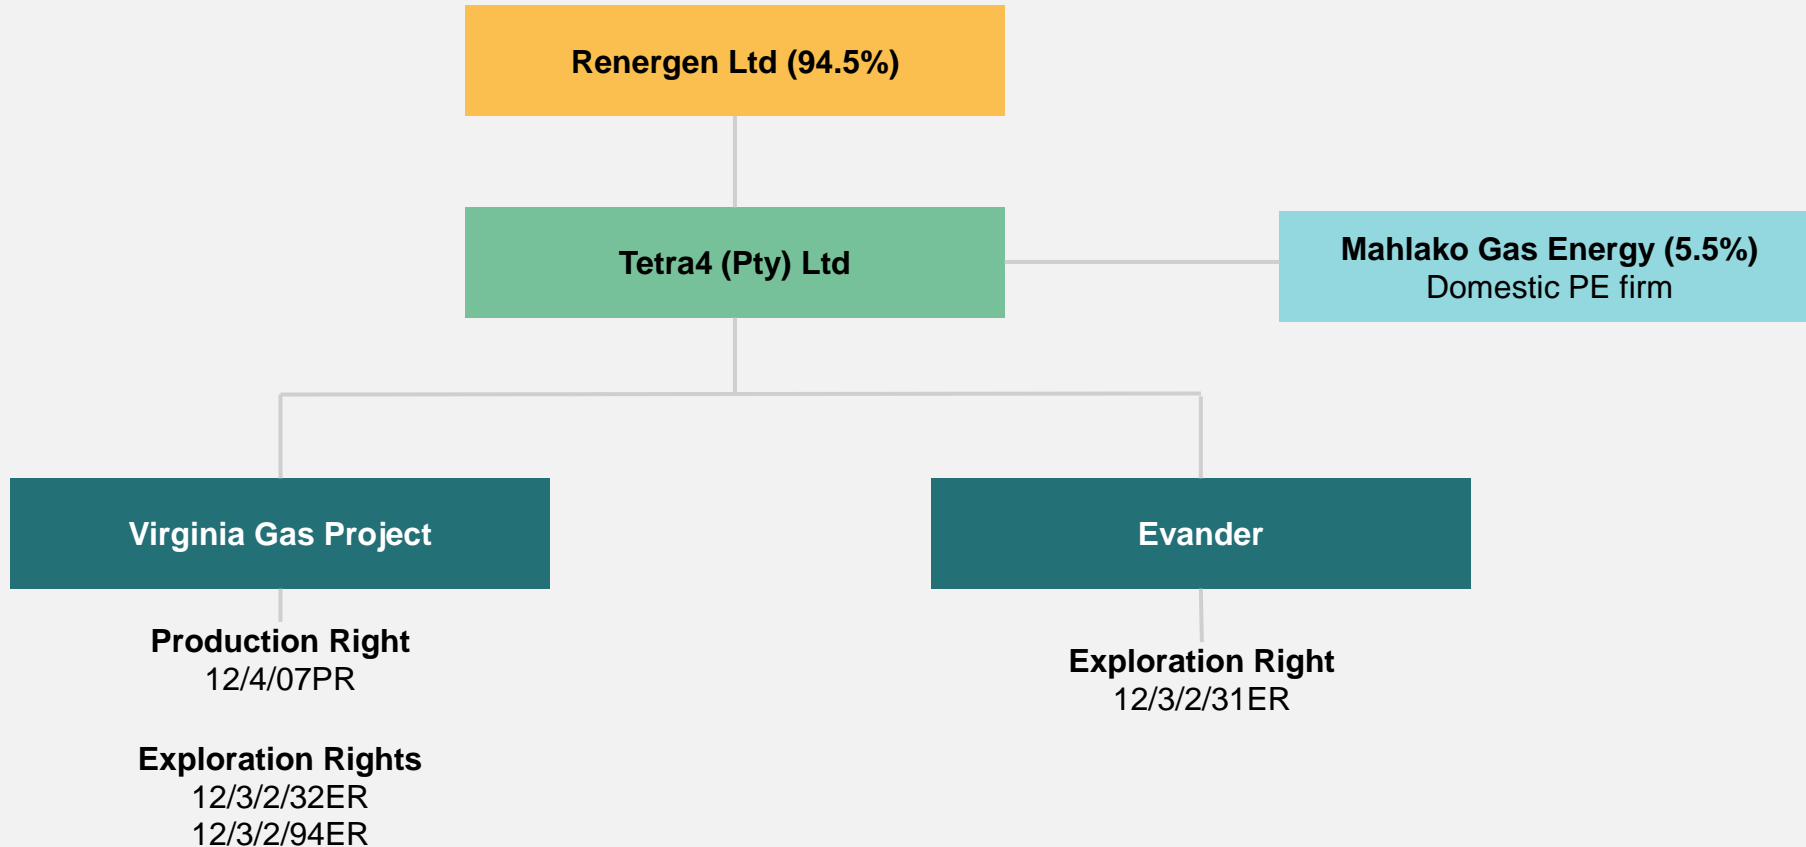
Renergen Ltd (94.5%)

Tetra4 (Pty) Ltd

Mahlako Gas Energy (5.5%)
Domestic PE firm

Virginia Gas Project

Evander

Production Right
12/4/07PR

Exploration Rights
12/3/2/32ER
12/3/2/94ER

Exploration Right
12/3/2/31ER